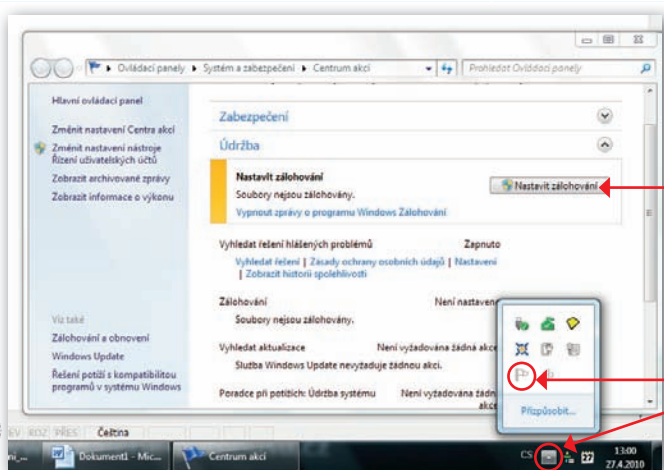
▸ Ovládací panely ▸ Systém a zabezpečení ▸ Centrum akcí

Prohledat Ovládací panely

Hlavní ovládací panel

Změnit nastavení Centra akcí

Změnit nastavení nástroje Řízení uživatelských účtů

Zobrazit archivované zprávy

Zobrazit informace o výkonu

Viz také

Zálohování a obnovení

Windows Update

Řešení potíží s kompatibilitou programů v systému Windows

Zabezpečení

Údržba

Nastavit zálohování

Soubory nejsou zálohovány.

Vypnout zprávy o programu Windows Zálohování

Nastavit zálohování

Vyhledat řešení hlášených problémů

Zapnuto

Vyhledat řešení | Zásady ochrany osobních údajů | Nastavení | Zobrazit historii spolehlivosti

Zálohování

Není nastaven

Soubory nejsou zálohovány.

Vyhledat aktualizace

Není vyžadována žádná akce

Služba Windows Update nevyžaduje žádnou akci.

Poradce při potížích: Údržba systému

Není vyžadována žádná akce

Přizpůsobit...

VK ROZ PŘES Čeština

Dokument1 - Mic...

Centrum akcí

CS

13:00
27.4.2010